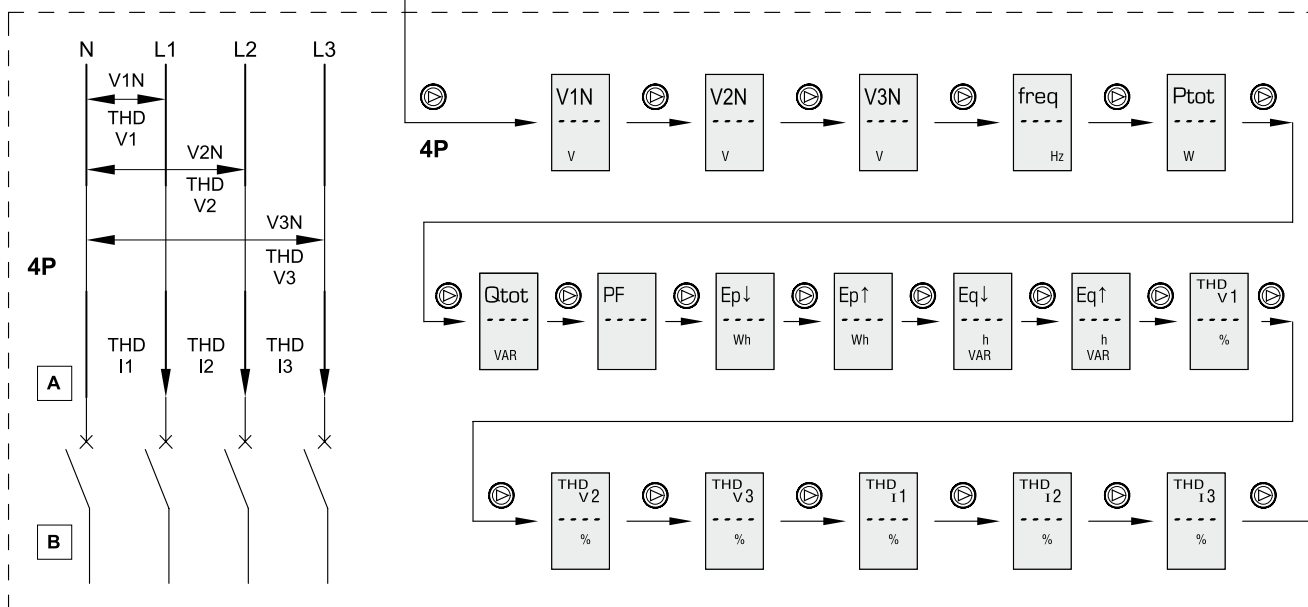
N L1 L2 L3

V1N
THD
V1

V2N
THD
V2

V3N
THD
V3

4P

THD
I1

THD
I2

THD
I3

A

B

4P

V1N
----
V

V2N
----
V

V3N
----
V

freq
----
Hz

Ptot
----
W

Qtot
----
VAR

PF
----

Ep↓
----
Wh

Ep↑
----
Wh

Eq↓
----
h
VAR

Eq↑
----
h
VAR

THD V1
----
%

THD V2
----
%

THD V3
----
%

THD I1
----
%

THD I2
----
%

THD I3
----
%